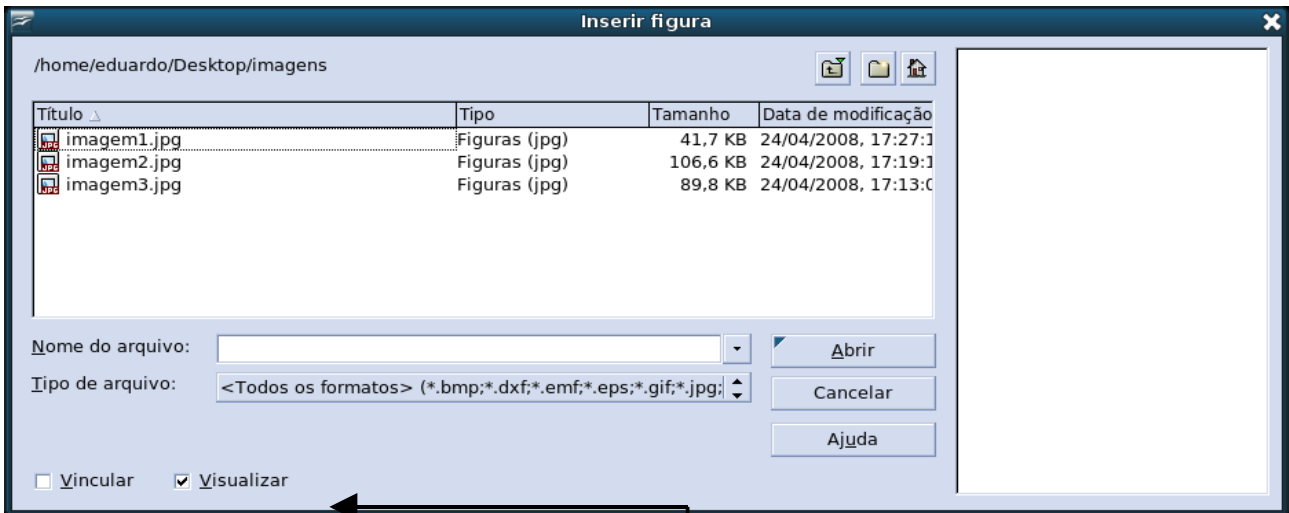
Inserir figura

/home/eduardo/Desktop/imagens

| Título | Tipo | Tamanho | Data de modificação |
|---|---|---|---|
| imagem1.jpg | Figuras (jpg) | 41,7 KB | 24/04/2008, 17:27:1 |
| imagem2.jpg | Figuras (jpg) | 106,6 KB | 24/04/2008, 17:19:1 |
| imagem3.jpg | Figuras (jpg) | 89,8 KB | 24/04/2008, 17:13:0 |

Nome do arquivo:

Tipo de arquivo: <Todos os formatos> (*.bmp;*.dxf;*.emf;*.eps;*.gif;*.jpg;

Abrir

Cancelar

Ajuda

Vincular

Visualizar